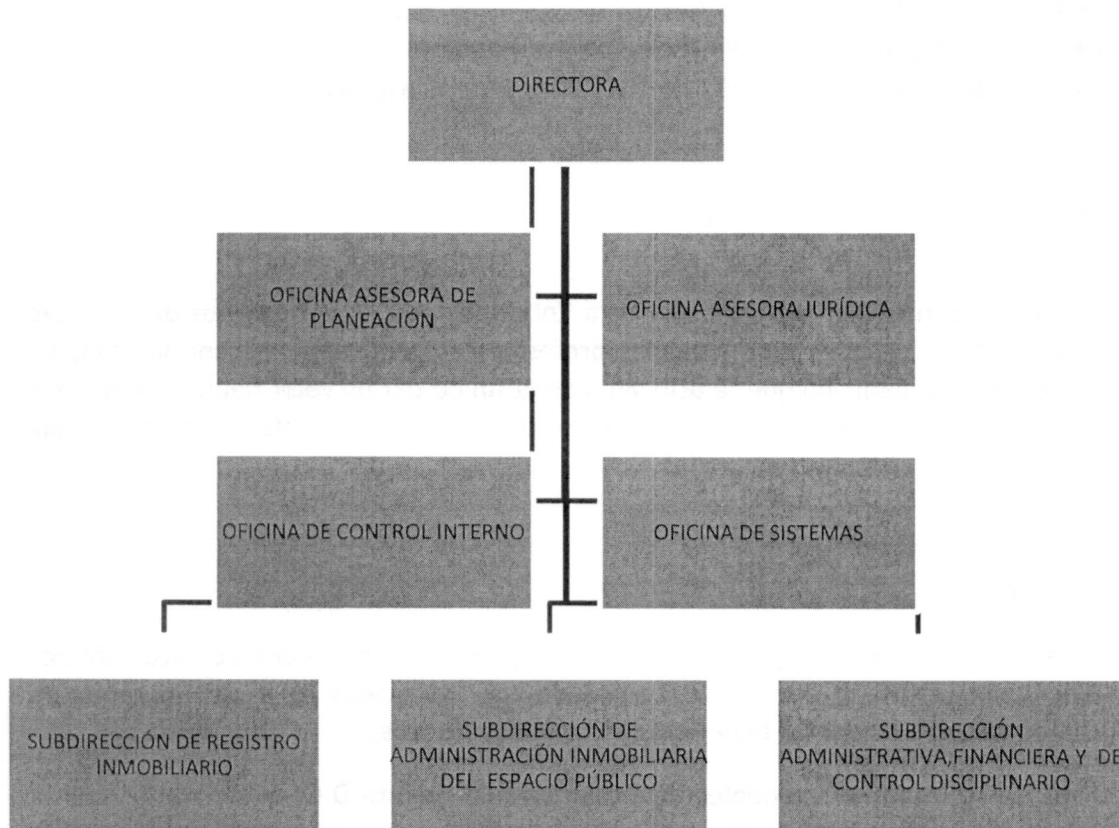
DIRECTORA

OFICINA ASESORA DE PLANEACIÓN

OFICINA ASESORA JURÍDICA

OFICINA DE CONTROL INTERNO

OFICINA DE SISTEMAS

SUBDIRECCIÓN DE REGISTRO INMOBILIARIO

SUBDIRECCIÓN DE ADMINISTRACIÓN INMOBILIARIA DEL ESPACIO PÚBLICO

SUBDIRECCIÓN ADMINISTRATIVA,FINANCIERA Y DE CONTROL DISCIPLINARIO